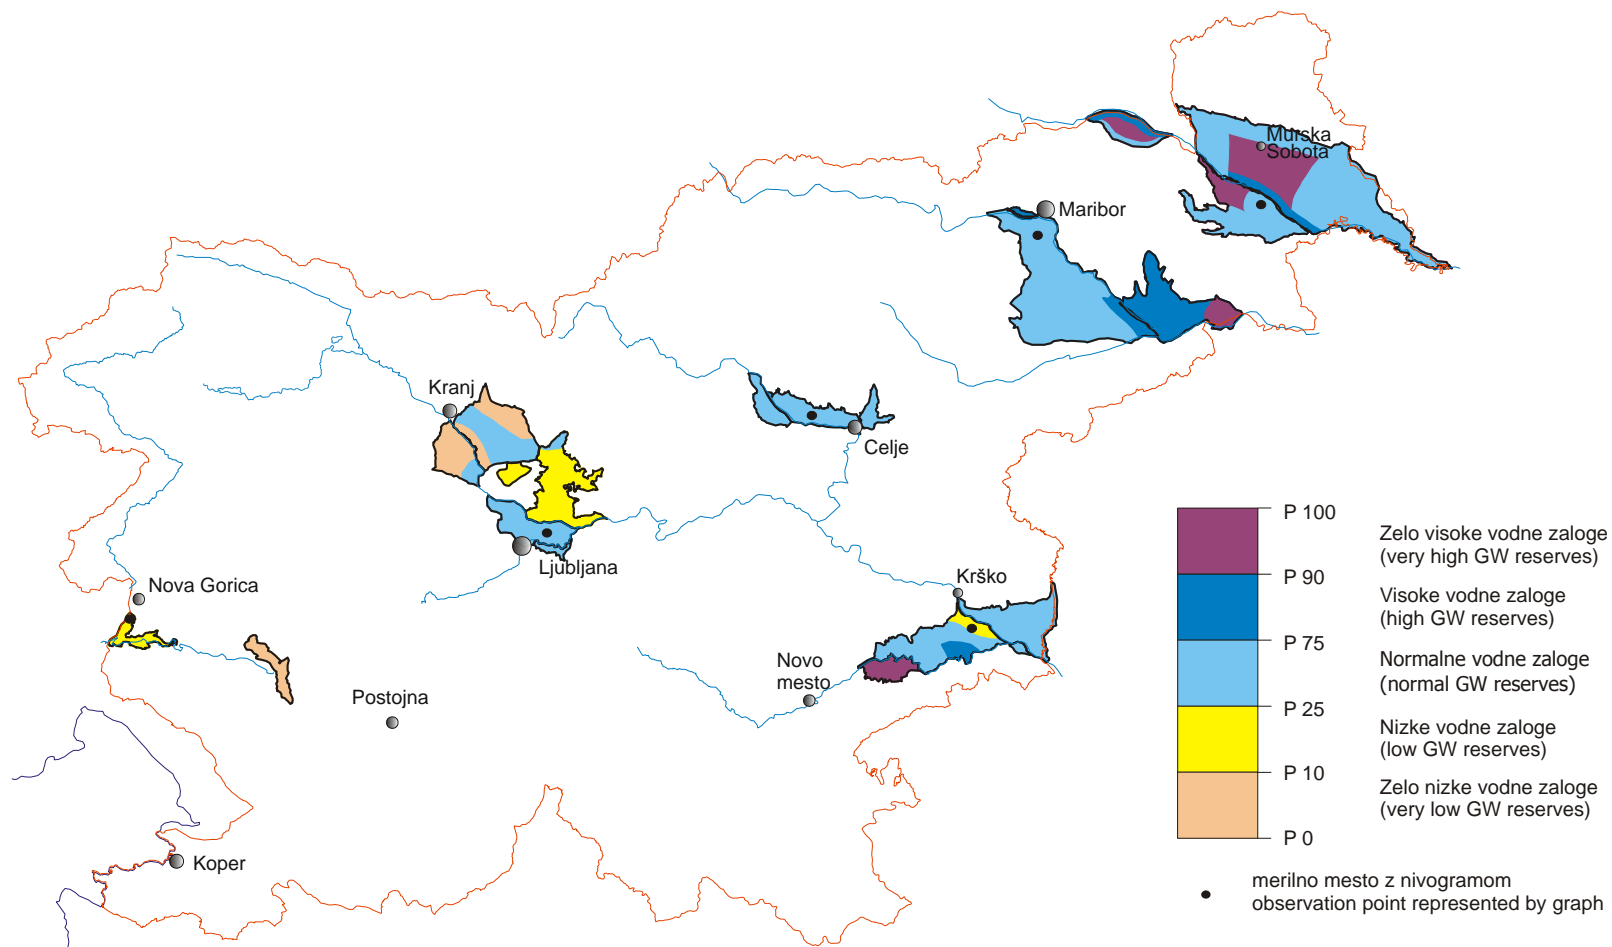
Murska Sobota

Maribor

Kranj

Celje

Ljubljana

Nova Gorica

Krško

Novo mesto

Postojna

Koper

P 100
P 90
P 75
P 25
P 10
P 0

Zelo visoke vodne zaloge (very high GW reserves)

Visoke vodne zaloge (high GW reserves)

Normalne vodne zaloge (normal GW reserves)

Nizke vodne zaloge (low GW reserves)

Zelo nizke vodne zaloge (very low GW reserves)

merilno mesto z nivogramom
observation point represented by graph